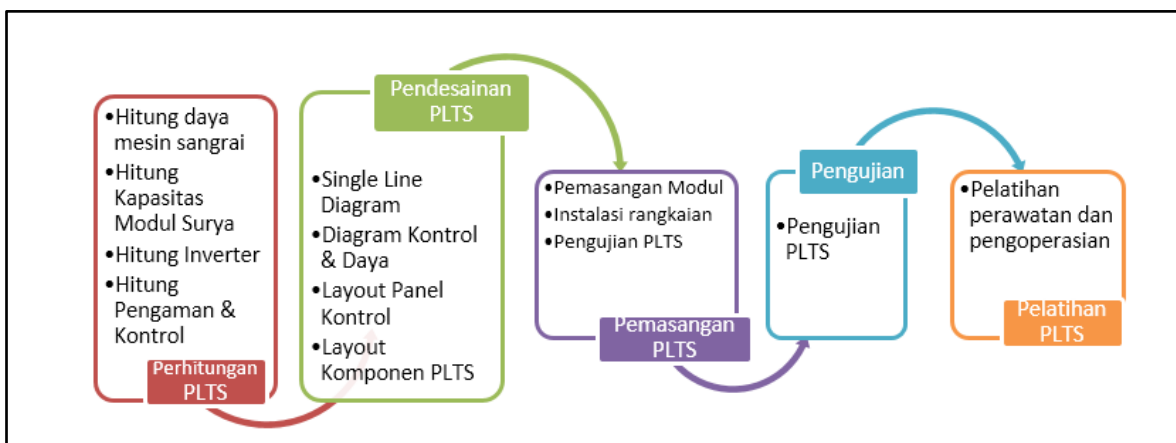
•Hitung daya mesin sangrai
•Hitung Kapasitas Modul Surya
•Hitung Inverter
•Hitung Pengaman & Kontrol

Perhitungan PLTS

Pendesainan PLTS

•Single Line Diagram
•Diagram Kontrol & Daya
•Layout Panel Kontrol
•Layout Komponen PLTS

•Pemasangan Modul
•Instalasi rangkaian
•Pengujian PLTS

Pemasangan PLTS

Pengujian

•Pengujian PLTS

•Pelatihan perawatan dan pengoperasian

Pelatihan PLTS